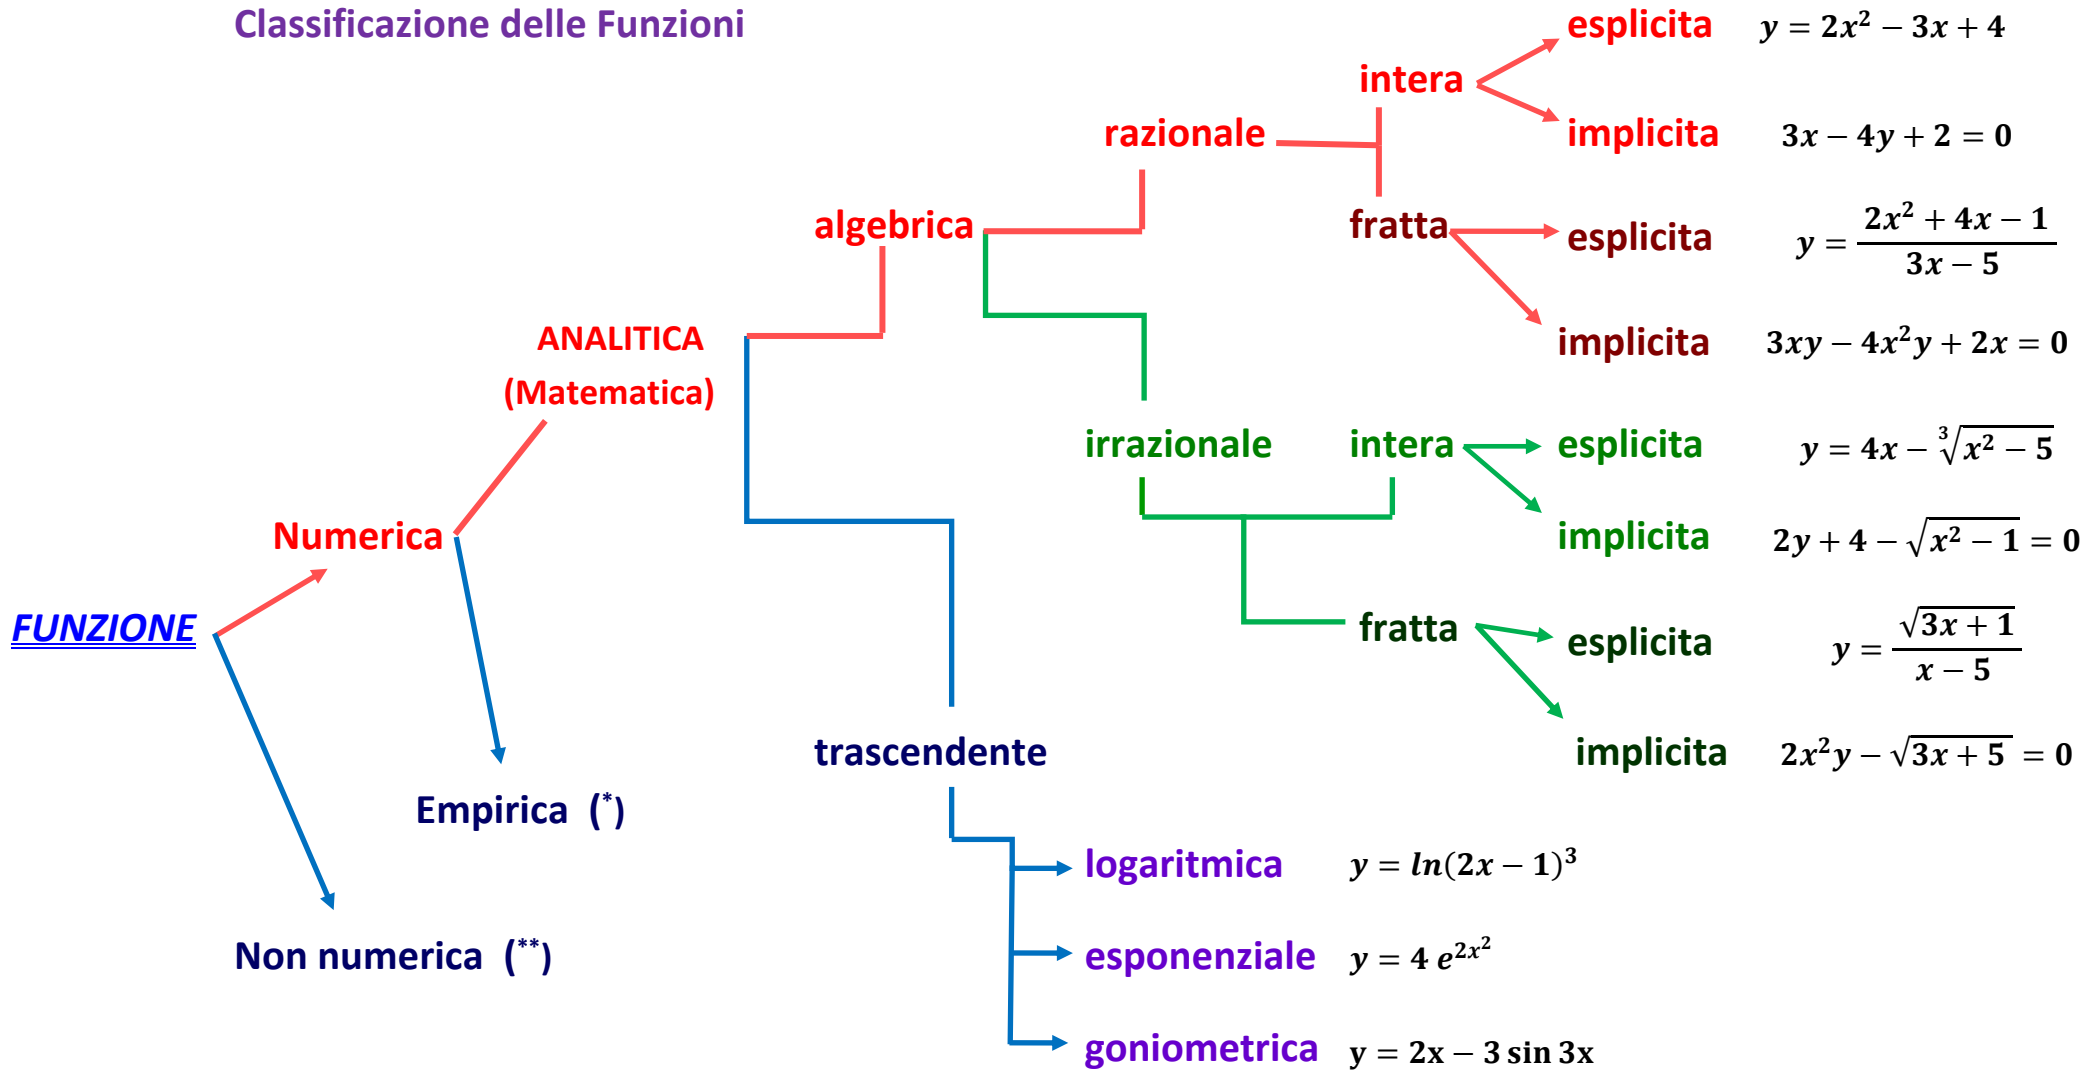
Classificazione delle Funzioni

esplicita $y = 2x^2 - 3x + 4$

intera

implicita $3x - 4y + 2 = 0$

razionale

algebrica

fratta

esplicita $y = \frac{2x^2 + 4x - 1}{3x - 5}$

implicita $3xy - 4x^2y + 2x = 0$

ANALITICA

(Matematica)

irrazionale

intera

esplicita $y = 4x - \sqrt[3]{x^2 - 5}$

implicita $2y + 4 - \sqrt{x^2 - 1} = 0$

Numerica

FUNZIONE

fratta

esplicita $y = \frac{\sqrt{3x + 1}}{x - 5}$

implicita $2x^2y - \sqrt{3x + 5} = 0$

trascendente

Empirica (*)

logaritmica $y = ln(2x - 1)^3$

Non numerica (**)

esponenziale $y = 4\,e^{2x^2}$

goniometrica $y = 2x - 3\sin 3x$